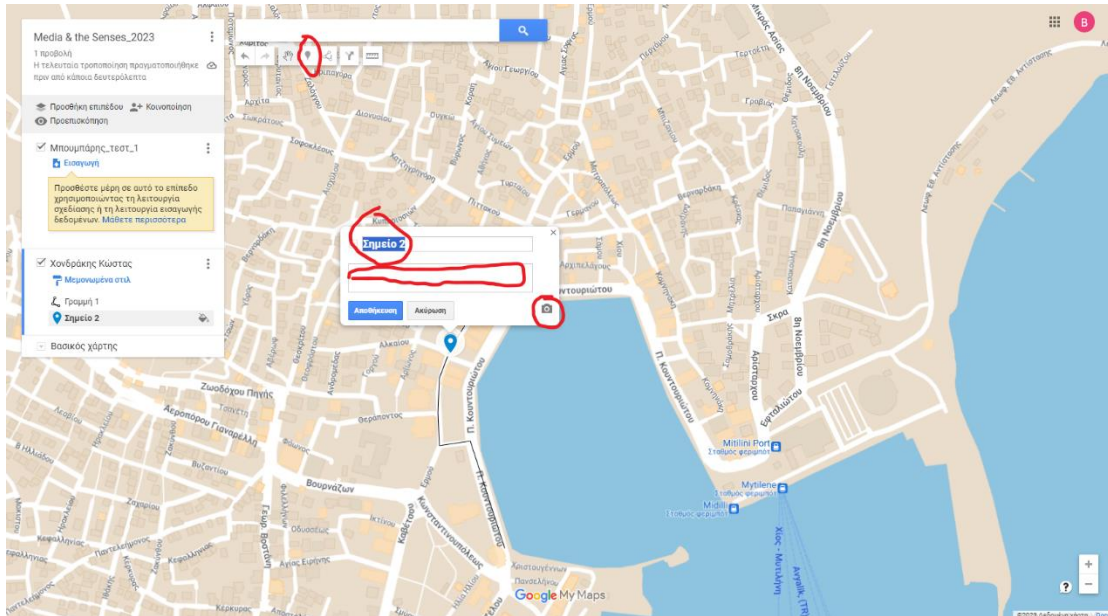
Media & the Senses_2023
1 προβολή
Η τελευταία τροποποίηση πραγματοποιήθηκε πριν από κάποια δευτερόλεπτα

Προσθήκη επιπέδου
Κοινοποίηση
Προεπισκόπηση

Μπουμπάρης_τεστ_1
Εισαγωγή
Προσθέστε μέρη σε αυτό το επίπεδο χρησιμοποιώντας τη λειτουργία σχεδίασης ή τη λειτουργία εισαγωγής δεδομένων. Μάθετε περισσότερα

Χονδράκης Κώστας
Μεμονωμένα στιλ
Γραμμή 1
Σημείο 2

Βασικός χάρτης

Σημείο 2
Αποθήκευση
Ακύρωση

Αγίου Γεωργίου
Αγίας Ειρήνης
Αρχιτα
Σωκράτους
Όγκου
Σοφοκλέους
Τσαλδάρη
Σπαρτιάτου
Κουντουριώτου
Αρχιπελάγους
Χίου
Ερμού
Αλκαίου
Ζωοδόχου Πηγής
Αεροπόρου Γιαναρέλλη
Τσαβέλλα
Θεράποντος
Βουρνάζων
Οδυσσέως
Καβέτσου
Κεφαλληνίας
Παντελεήμονος
Γεωργίου Βαρβάκη
Π. Κουντουριώτου
Κωνσταντινουπόλεως
Χαριλάου Τρικούπη
Πανδέλληνου
Σκρα
8η Νοεμβρίου
Αριστάρχου
Ευπαλίνου
Γραβίας
Τερτσέτη
Ακρίτας
Λεωφ. Ελ. Αντιστάσεως
Νέας Εθν. Αντιστάσεως
Παπαγιάννη
Mitilini Port
Σταθμός φερυμπότ
Mytilene
Σταθμός φερυμπότ
Midili
Σταθμός φερυμπότ
Χίος - Μυτιλήνη
Αγγλικ (ΤΠ)
Κέρκυρας
Google My Maps
©2023 Δεδομένα χάρτη
B